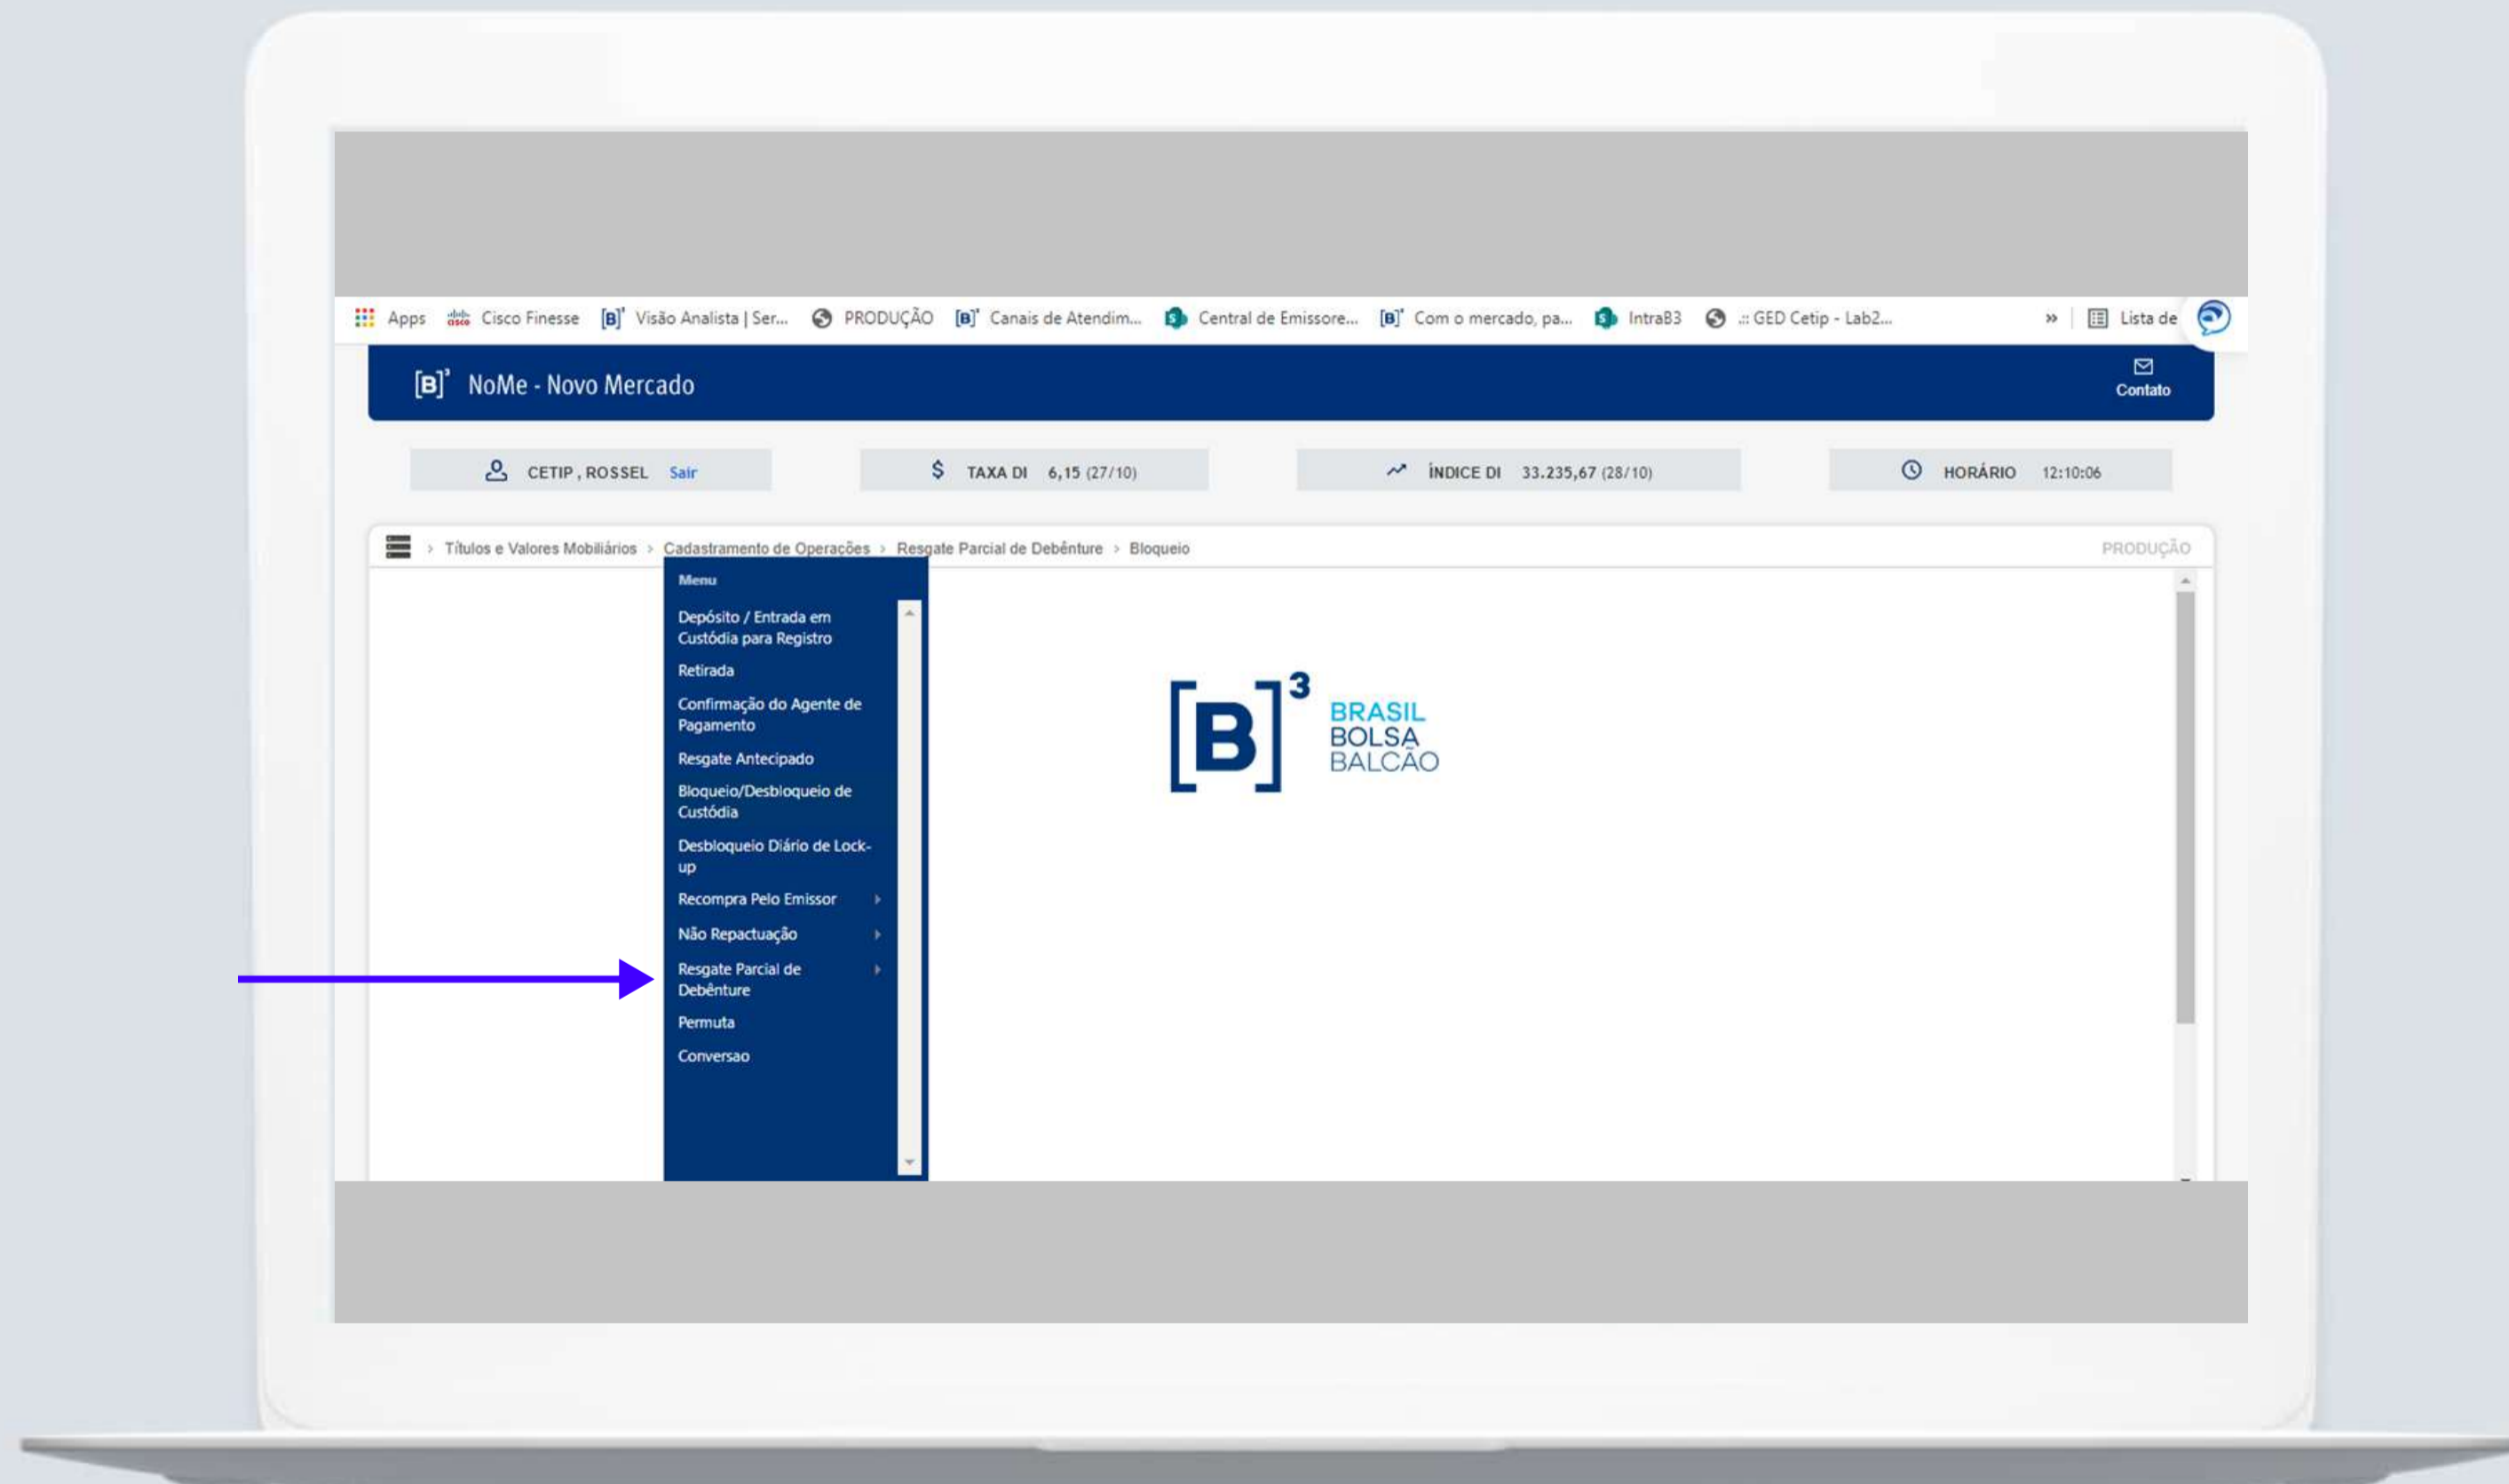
Apps Cisco Finesse [B]³ Visão Analista | Ser... PRODUÇÃO [B]³ Canais de Atendim... Central de Emissore... [B]³ Com o mercado, pa... IntraB3 .:: GED Cetip - Lab2... » Lista de

[B]³ NoMe - Novo Mercado

Contato

CETIP , ROSSEL Sair

$ TAXA DI 6,15 (27/10)

ÍNDICE DI 33.235,67 (28/10)

HORÁRIO 12:10:06

Títulos e Valores Mobiliários > Cadastramento de Operações > Resgate Parcial de Debênture > Bloqueio

PRODUÇÃO

Menu

Depósito / Entrada em Custódia para Registro

Retirada

Confirmação do Agente de Pagamento

Resgate Antecipado

Bloqueio/Desbloqueio de Custódia

Desbloqueio Diário de Lock-up

Recompra Pelo Emissor

Não Repactuação

Resgate Parcial de Debênture

Permuta

Conversao

[B]³ BRASIL BOLSA BALCÃO